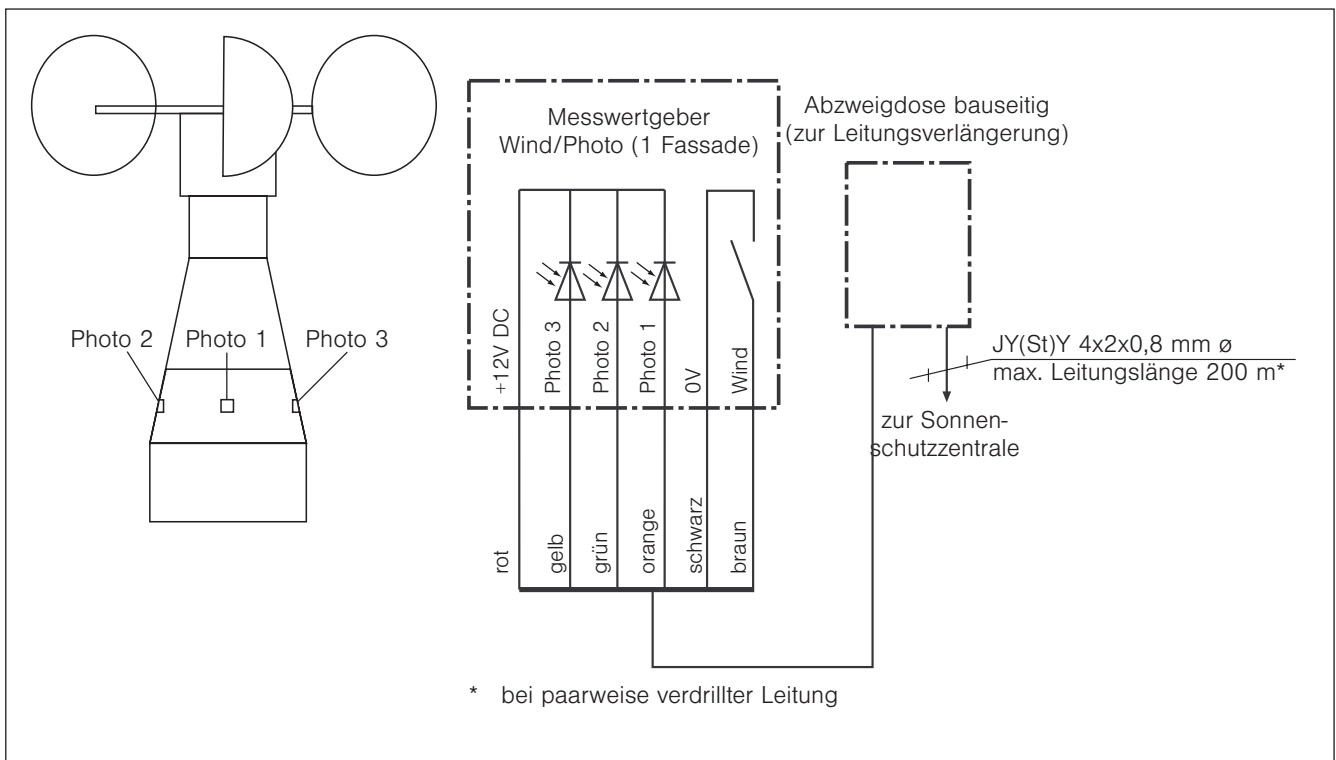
Photo 2
Photo 1
Photo 3

Messwertgeber
Wind/Photo (1 Fassade)

+12V DC
Photo 3
Photo 2
Photo 1
0V
Wind

rot
gelb
grün
orange
schwarz
braun

Abzweigdose bauseitig
(zur Leitungsverlängerung)

JY(St)Y 4x2x0,8 mm ø
max. Leitungslänge 200 m*

zur Sonnenschutzzentrale

* bei paarweise verdrillter Leitung